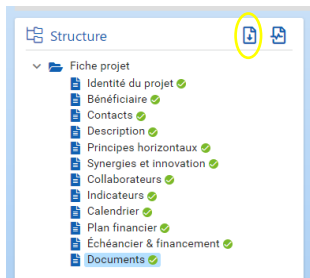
Structure

Fiche projet
Identité du projet
Bénéficiaire
Contacts
Description
Principes horizontaux
Synergies et innovation
Collaborateurs
Indicateurs
Calendrier
Plan financier
Échéancier & financement
Documents